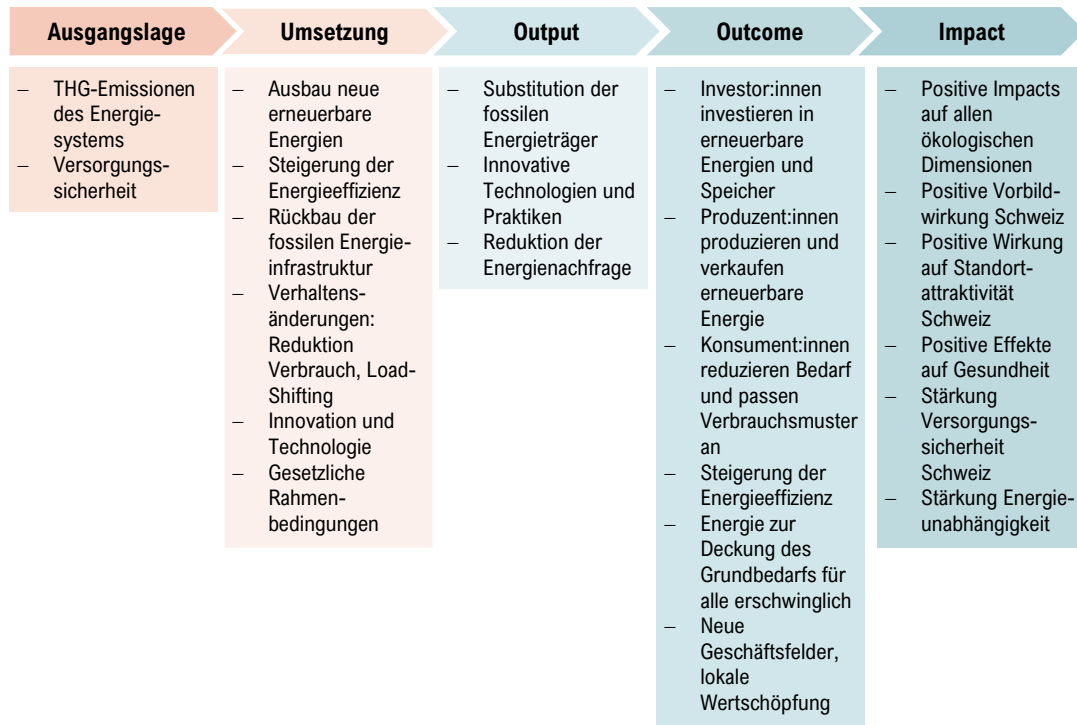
Ausgangslage

– THG-Emissionen des Energiesystems
– Versorgungssicherheit

Umsetzung

– Ausbau neue erneuerbare Energien
– Steigerung der Energieeffizienz
– Rückbau der fossilen Energieinfrastruktur
– Verhaltensänderungen: Reduktion Verbrauch, Load-Shifting
– Innovation und Technologie
– Gesetzliche Rahmenbedingungen

Output

– Substitution der fossilen Energieträger
– Innovative Technologien und Praktiken
– Reduktion der Energienachfrage

Outcome

– Investor:innen investieren in erneuerbare Energien und Speicher
– Produzent:innen produzieren und verkaufen erneuerbare Energie
– Konsument:innen reduzieren Bedarf und passen Verbrauchsmuster an
– Steigerung der Energieeffizienz
– Energie zur Deckung des Grundbedarfs für alle erschwinglich
– Neue Geschäftsfelder, lokale Wertschöpfung

Impact

– Positive Impacts auf allen ökologischen Dimensionen
– Positive Vorbildwirkung Schweiz
– Positive Wirkung auf Standortattraktivität Schweiz
– Positive Effekte auf Gesundheit
– Stärkung Versorgungssicherheit Schweiz
– Stärkung Energieunabhängigkeit